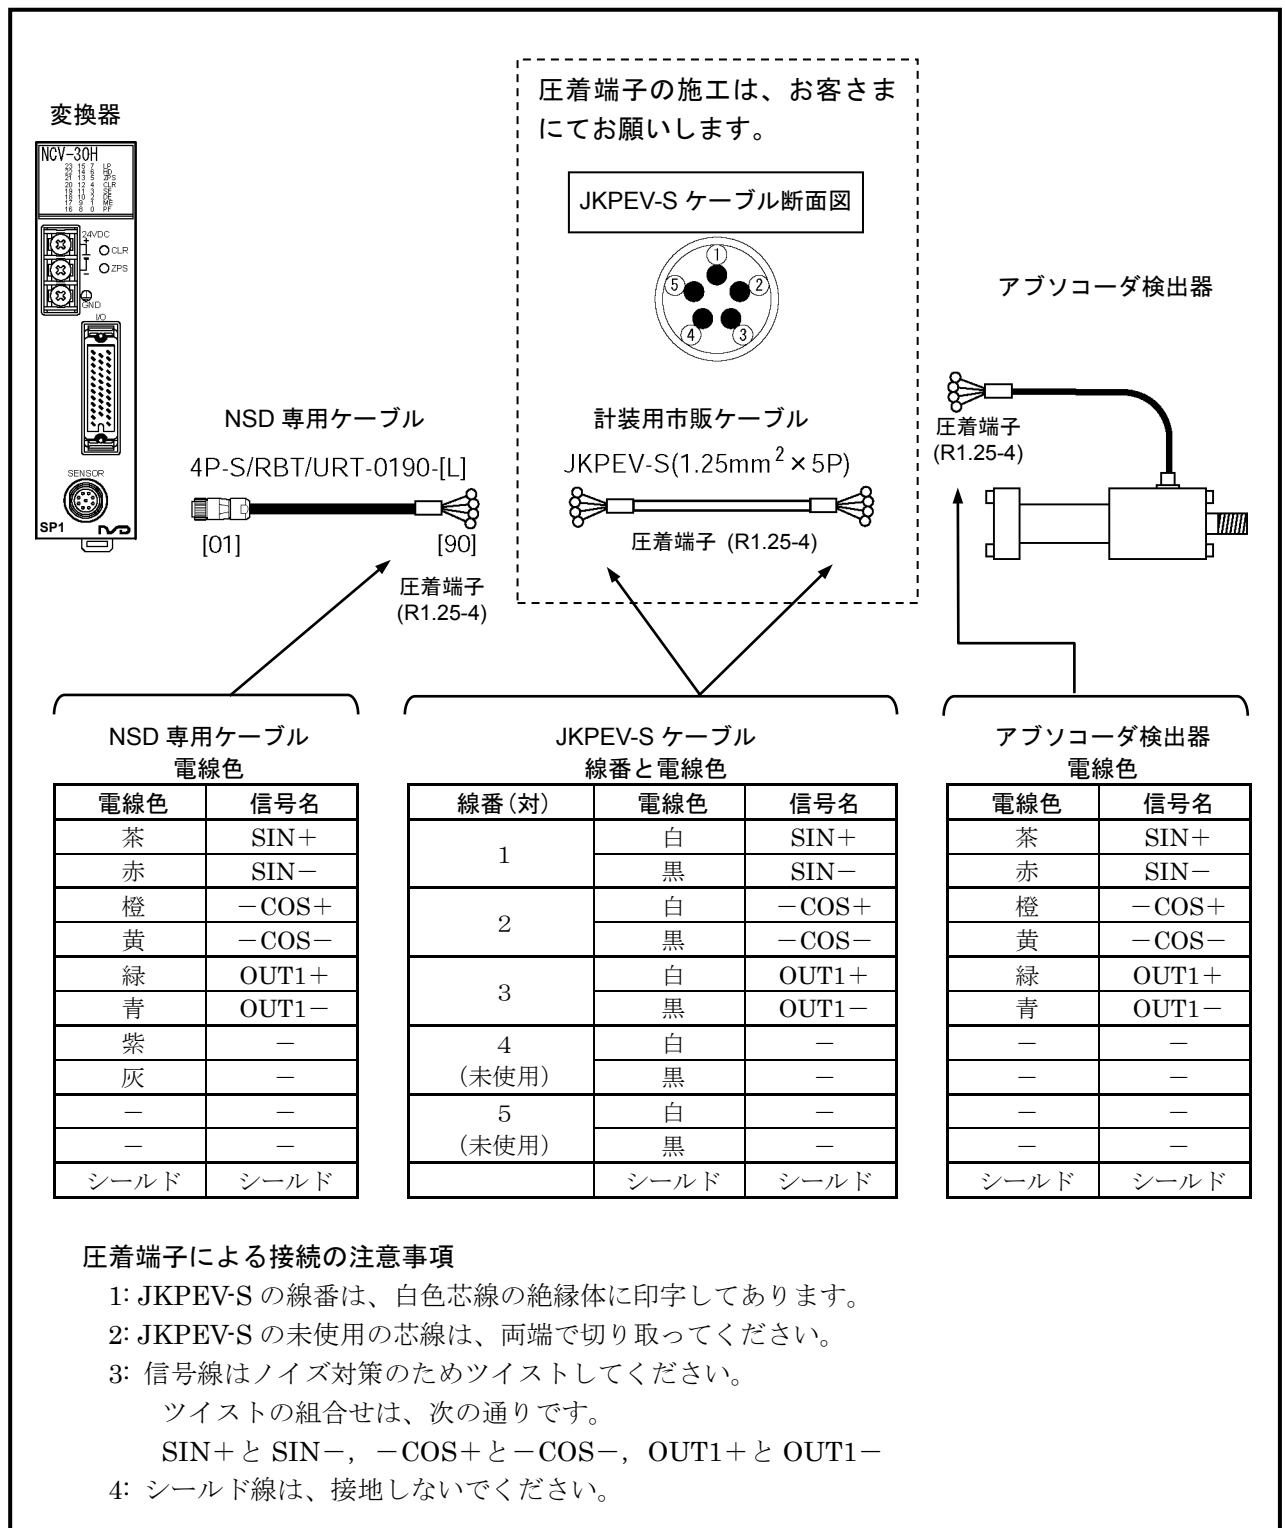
変換器

NCV-30H

24VDC
CLR
ZPS
GND
I/O
SENSOR
SP1

圧着端子の施工は、お客さまにてお願いします。

JKPEV-S ケーブル断面図

① ② ③ ④ ⑤

アブソコーダ検出器

NSD 専用ケーブル
4P-S/RBT/URT-0190-[L]
[01] [90]
圧着端子
(R1.25-4)

計装用市販ケーブル
JKPEV-S(1.25mm$^2$×5P)
圧着端子 (R1.25-4)

圧着端子
(R1.25-4)

NSD 専用ケーブル
電線色

| 電線色 | 信号名 |
|---|---|
| 茶 | SIN＋ |
| 赤 | SIN－ |
| 橙 | －COS＋ |
| 黄 | －COS－ |
| 緑 | OUT1＋ |
| 青 | OUT1－ |
| 紫 | － |
| 灰 | － |
| － | － |
| － | － |
| シールド | シールド |

JKPEV-S ケーブル
線番と電線色

| 線番(対) | 電線色 | 信号名 |
|---|---|---|
| 1 | 白 | SIN＋ |
| | 黒 | SIN－ |
| 2 | 白 | －COS＋ |
| | 黒 | －COS－ |
| 3 | 白 | OUT1＋ |
| | 黒 | OUT1－ |
| 4 (未使用) | 白 | － |
| | 黒 | － |
| 5 (未使用) | 白 | － |
| | 黒 | － |
| | シールド | シールド |

アブソコーダ検出器
電線色

| 電線色 | 信号名 |
|---|---|
| 茶 | SIN＋ |
| 赤 | SIN－ |
| 橙 | －COS＋ |
| 黄 | －COS－ |
| 緑 | OUT1＋ |
| 青 | OUT1－ |
| － | － |
| － | － |
| － | － |
| － | － |
| シールド | シールド |

圧着端子による接続の注意事項
1: JKPEV-S の線番は、白色芯線の絶縁体に印字してあります。
2: JKPEV-S の未使用の芯線は、両端で切り取ってください。
3: 信号線はノイズ対策のためツイストしてください。
ツイストの組合せは、次の通りです。
SIN＋と SIN－，－COS＋と－COS－，OUT1＋と OUT1－
4: シールド線は、接地しないでください。